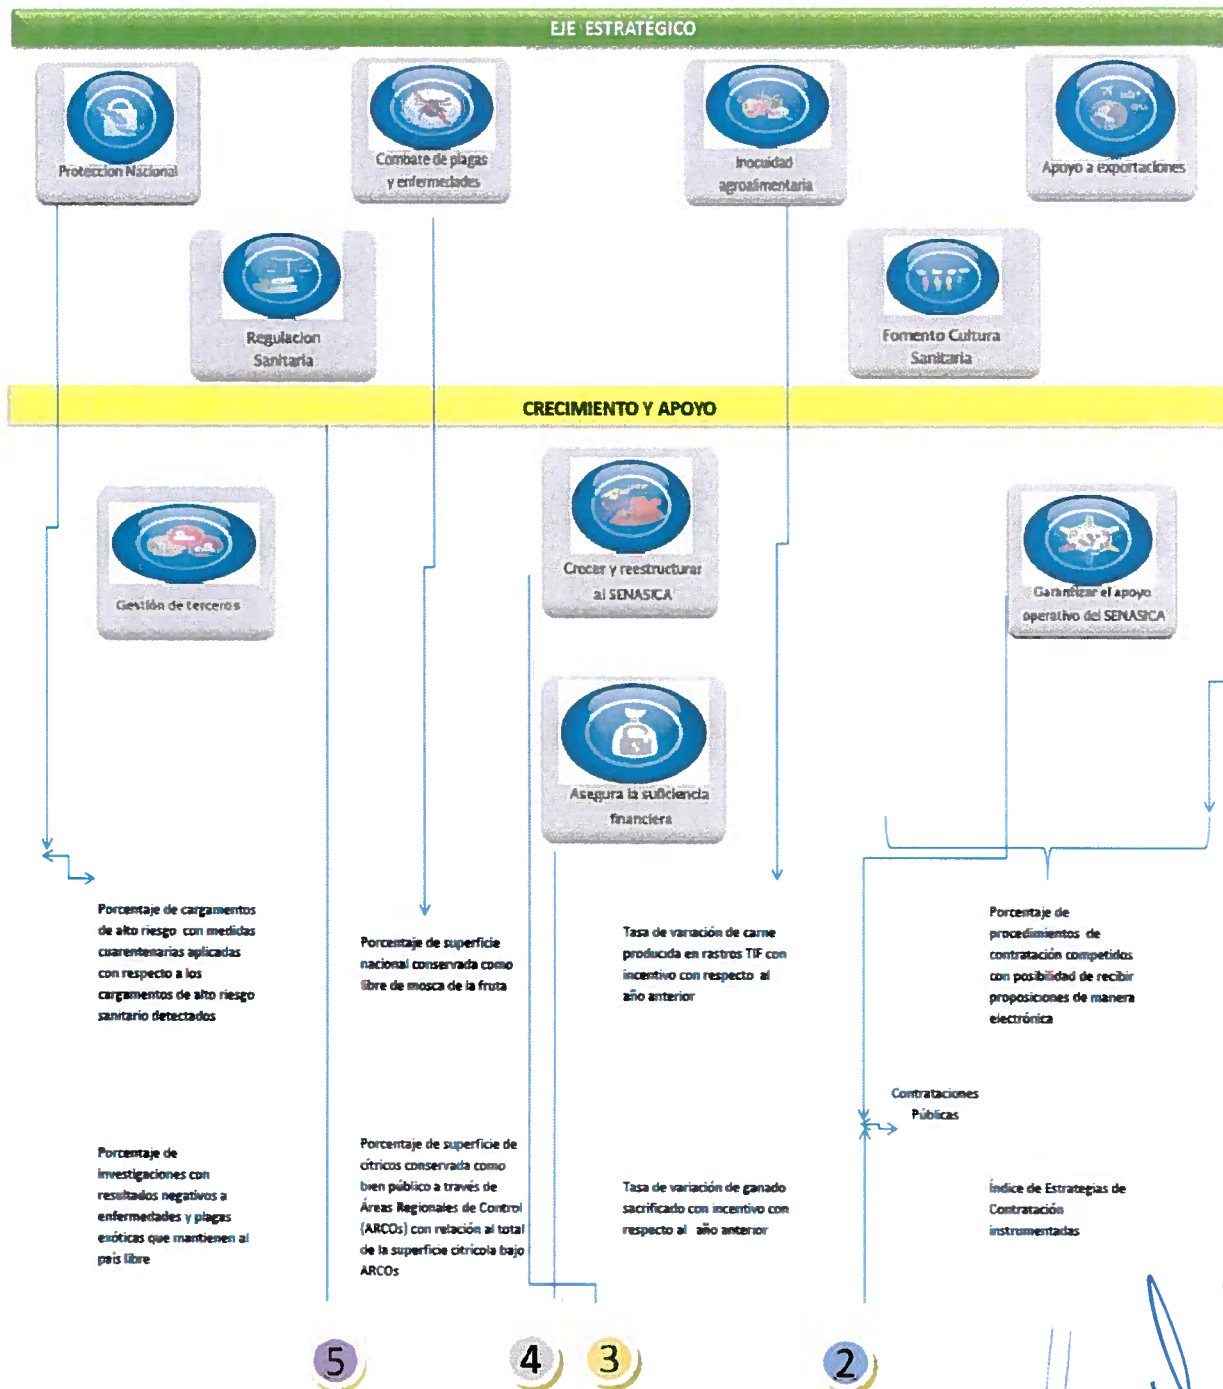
EJE ESTRATÉGICO

Protección Nacional

Combate de plagas y enfermedades

Inocuidad agroalimentaria

Apoyo a exportaciones

Regulacion Sanitaria

Fomento Cultura Sanitaria

CRECIMIENTO Y APOYO

Gestión de terceros

Crecer y reestructurar al SENASICA

Garantizar el apoyo operativo del SENASICA

Asegura la suficiencia financiera

Porcentaje de cargamentos de alto riesgo con medidas cuarentenarias aplicadas con respecto a los cargamentos de alto riesgo sanitario detectados

Porcentaje de superficie nacional conservada como libre de mosca de la fruta

Tasa de variación de carne producida en rastros TIF con incentivo con respecto al año anterior

Porcentaje de procedimientos de contratación competidos con posibilidad de recibir proposiciones de manera electrónica

Contrataciones Públicas

Porcentaje de investigaciones con resultados negativos a enfermedades y plagas exóticas que mantienen al país libre

Porcentaje de superficie de cítricos conservada como bien público a través de Áreas Regionales de Control (ARCOs) con relación al total de la superficie citrícola bajo ARCOs

Tasa de variación de ganado sacrificado con incentivo con respecto al año anterior

Índice de Estrategias de Contratación instrumentadas

5

4

3

2